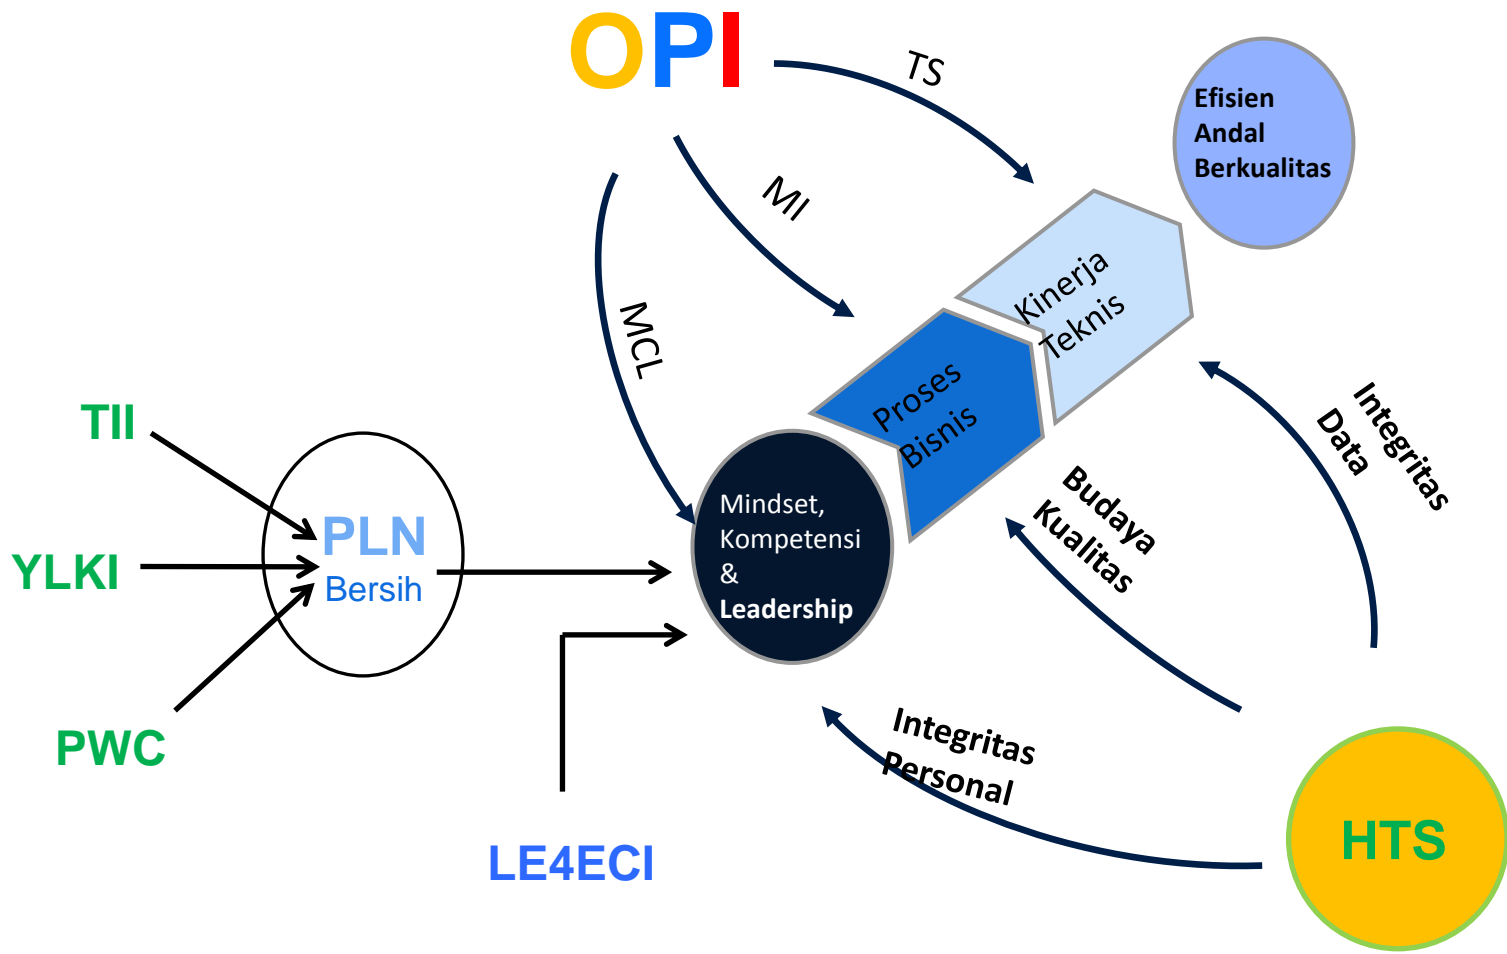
OPI

TS

Efisien
Andal
Berkualitas

MI

MCL

Kinerja
Teknis

Proses
Bisnis

TII

YLKI

PWC

PLN
Bersih

Mindset,
Kompetensi
&
Leadership

Integritas
Data

Budaya
Kualitas

Integritas
Personal

HTS

LE4ECI